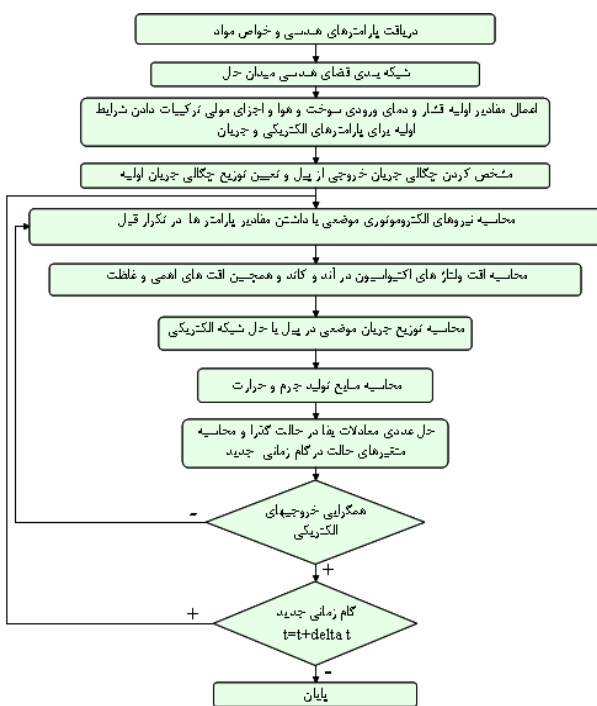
دریافت پارامترهای هندسی و خواص مواد

شبکه بندی فضای هندسی میدان حل

اعمال مقادیر اولیه فشار و دمای ورودی سوخت و هوا و اجزای مولی ترکیبات دادن شرایط اولیه برای پارامترهای الکتریکی و جریان

مشخص کردن چگالی جریان خروجی از پیل و تعیین توزیع چگالی جریان اولیه

محاسبه نیروهای الکتروموتوری موضعی با داشتن مقادیر پارامترها در تکرار قبل

محاسبه افت ولتاژ های اکتیواسیون در آند و کاتد و همچنین افت های اهمی و غلظت

محاسبه توزیع جریان موضعی در پیل با حل شبکه الکتریکی

محاسبه منابع تولید جرم و حرارت

حل عددی معادلات بقا در حالت گذرا و محاسبه متغیرهای حالت در گام زمانی جدید

همگرایی خروجیهای الکتریکی

-

+

گام زمانی جدید
t=t+delta t

+

-

پایان